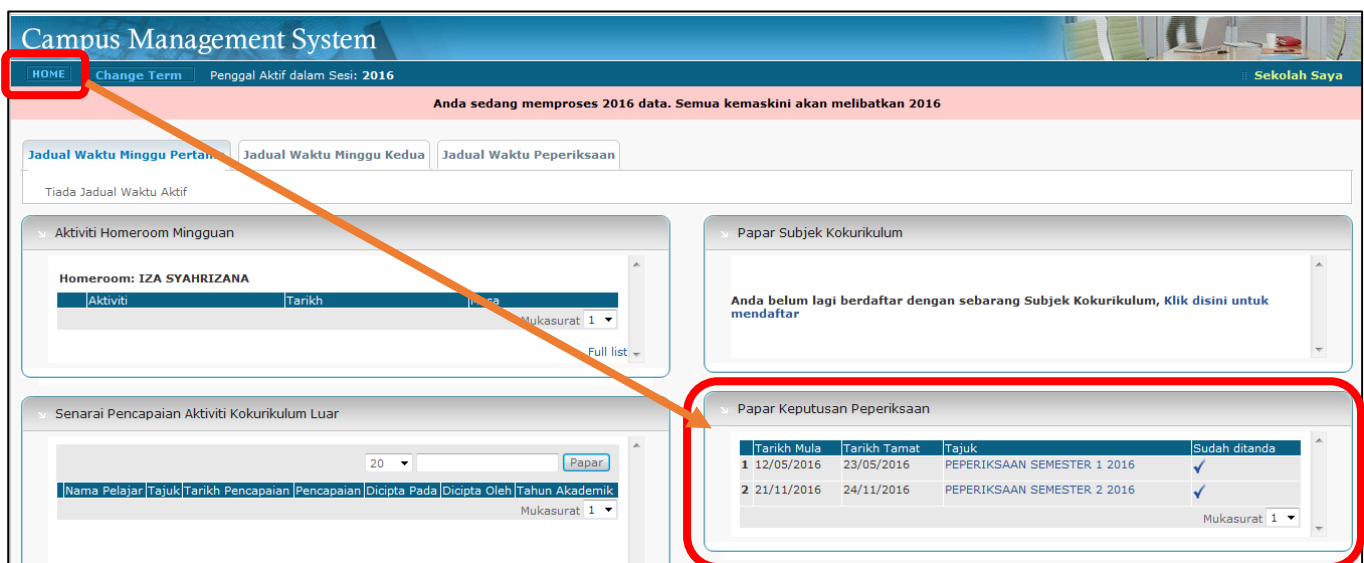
Campus Management System

HOME Change Term Penggal Aktif dalam Sesi: 2016

Sekolah Saya

Anda sedang memproses 2016 data. Semua kemaskini akan melibatkan 2016

Jadual Waktu Minggu Pertam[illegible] Jadual Waktu Minggu Kedua Jadual Waktu Peperiksaan

Tiada Jadual Waktu Aktif

Aktiviti Homeroom Mingguan

Homeroom: IZA SYAHRIZANA

| | Aktiviti | Tarikh | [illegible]sa |
|---|---|---|---|

Mukasurat 1

Full list

Papar Subjek Kokurikulum

Anda belum lagi berdaftar dengan sebarang Subjek Kokurikulum, Klik disini untuk mendaftar

Senarai Pencapaian Aktiviti Kokurikulum Luar

20 Papar

| | Nama Pelajar | Tajuk | Tarikh Pencapaian | Pencapaian | Dicipta Pada | Dicipta Oleh | Tahun Akademik |
|---|---|---|---|---|---|---|---|

Mukasurat 1

Papar Keputusan Peperiksaan

| | Tarikh Mula | Tarikh Tamat | Tajuk | Sudah ditanda |
|---|---|---|---|---|
| 1 | 12/05/2016 | 23/05/2016 | PEPERIKSAAN SEMESTER 1 2016 | ✓ |
| 2 | 21/11/2016 | 24/11/2016 | PEPERIKSAAN SEMESTER 2 2016 | ✓ |

Mukasurat 1